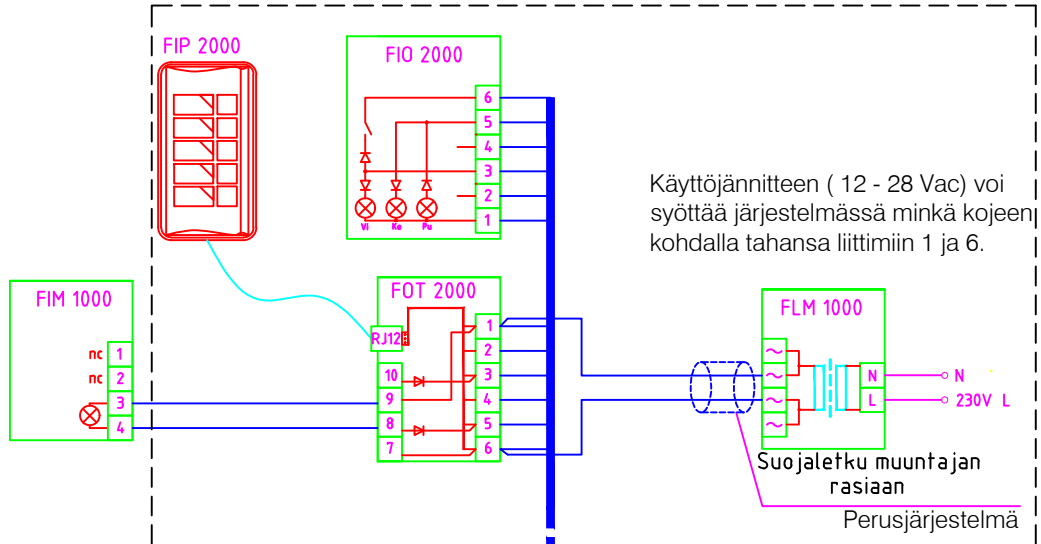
FIP 2000

FIO 2000

6
5
4
3
2
1

Vi Ke Pu

Käyttöjännitteen ( 12 - 28 Vac) voi syöttää järjestelmässä minkä kojeen kohdalla tahansa liittimiin 1 ja 6.

FIM 1000

nc 1
nc 2
3
4

FOT 2000

RJ12

1
2
10 3
9 4
8 5
7 6

FLM 1000

N
L

N
230V L

Suojaletku muuntajan rasiaan

Perusjärjestelmä